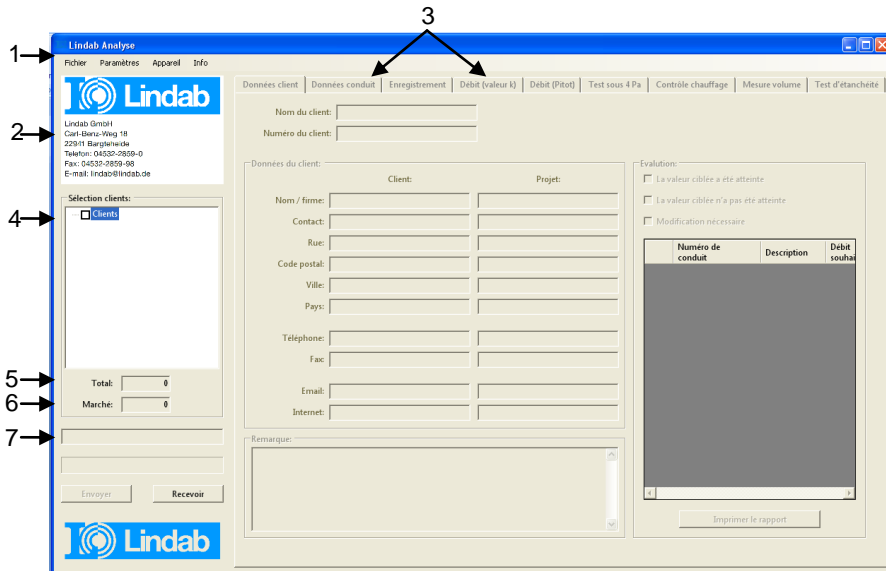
1
2
3
4
5
6
7

Lindab Analyse

Fichier Paramètres Appareil Info

Lindab

Lindab GmbH
Carl-Benz-Weg 18
22941 Bargteheide
Telefon: 04532-2859-0
Fax: 04532-2859-98
E-mail: lindab@lindab.de

Sélection clients:
Clients

Total: 0
Marché: 0

Envoyer
Recevoir

Lindab

Données client | Données conduit | Enregistrement | Débit (valeur k) | Débit (Pitot) | Test sous 4 Pa | Contrôle chauffage | Mesure volume | Test d'étanchéité

Nom du client:
Numéro du client:

Données du client:
Client:
Projet:
Nom / firme:
Contact:
Rue:
Code postal:
Ville:
Pays:
Téléphone:
Fax:
Email:
Internet:

Remarque:

Evalution:
La valeur ciblée a été atteinte
La valeur ciblée n'a pas été atteinte
Modification nécessaire

| | Numéro de conduit | Description | Débit souha |
|---|---|---|---|

Imprimer le rapport